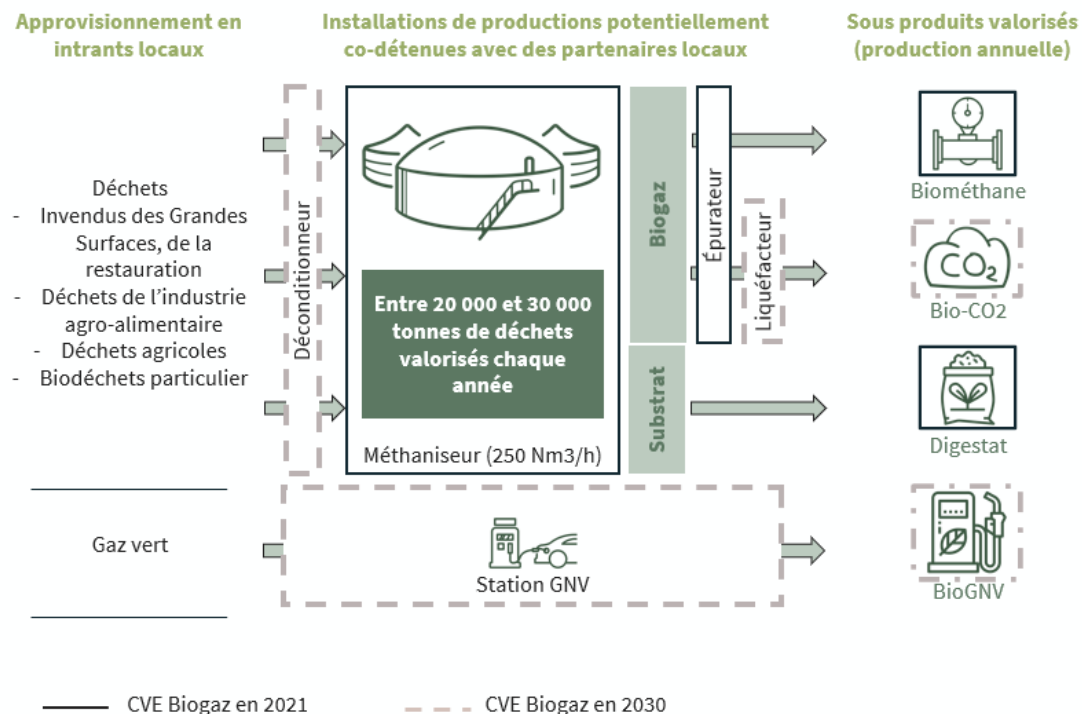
Approvisionnement en intrants locaux

Installations de productions potentiellement co-détenues avec des partenaires locaux

Sous produits valorisés (production annuelle)

Déchets
- Invendus des Grandes Surfaces, de la restauration
- Déchets de l'industrie agro-alimentaire
- Déchets agricoles
- Biodéchets particulier

Déconditionneur

Entre 20 000 et 30 000 tonnes de déchets valorisés chaque année

Méthaniseur (250 Nm3/h)

Biogaz

Substrat

Épurateur

Liquéfacteur

Biométhane

$CO_2$

Bio-CO2

Digestat

Gaz vert

Station GNV

BioGNV

CVE Biogaz en 2021

CVE Biogaz en 2030